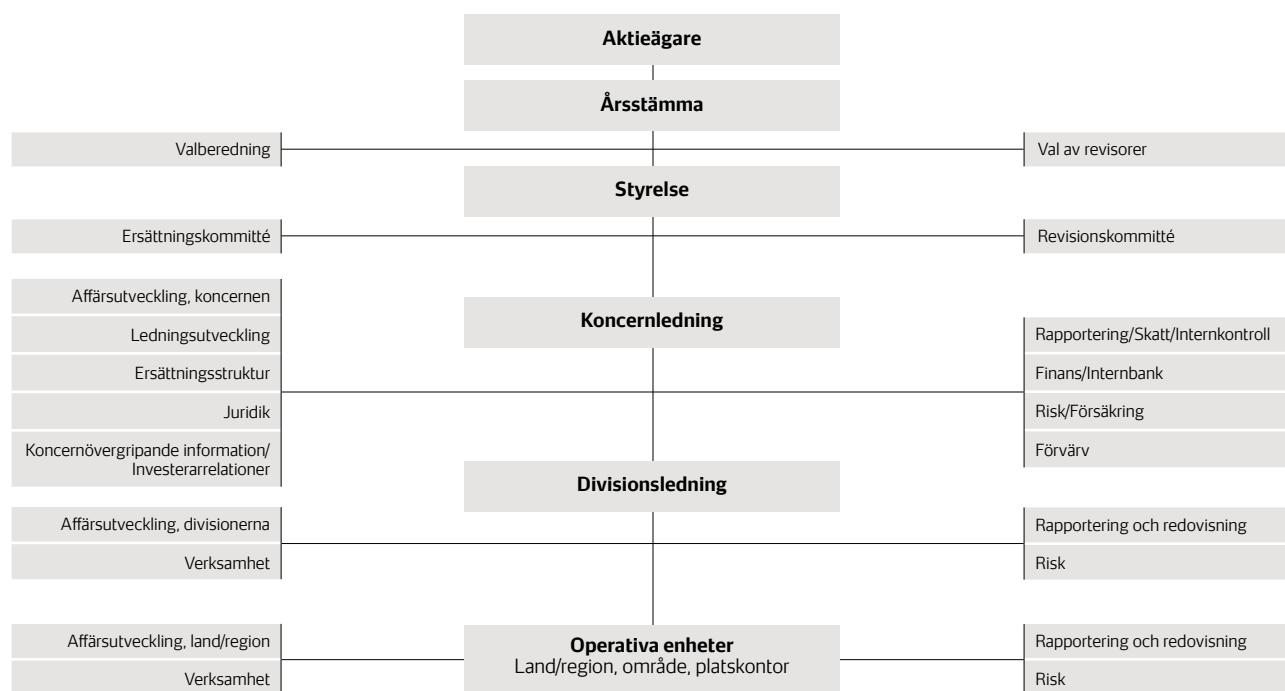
Aktieägare

Årsstämma

Valberedning

Val av revisorer

Styrelse

Ersättningskommitté

Revisionskommitté

Affärsutveckling, koncernen

Ledningsutveckling

Ersättningsstruktur

Juridik

Koncernövergripande information/ Investerarrelationer

Koncernledning

Rapportering/Skatt/Internkontroll

Finans/Internbank

Risk/Försäkring

Förvärv

Divisionsledning

Affärsutveckling, divisionerna

Verksamhet

Rapportering och redovisning

Risk

Affärsutveckling, land/region

Verksamhet

Operativa enheter
Land/region, område, platskontor

Rapportering och redovisning

Risk